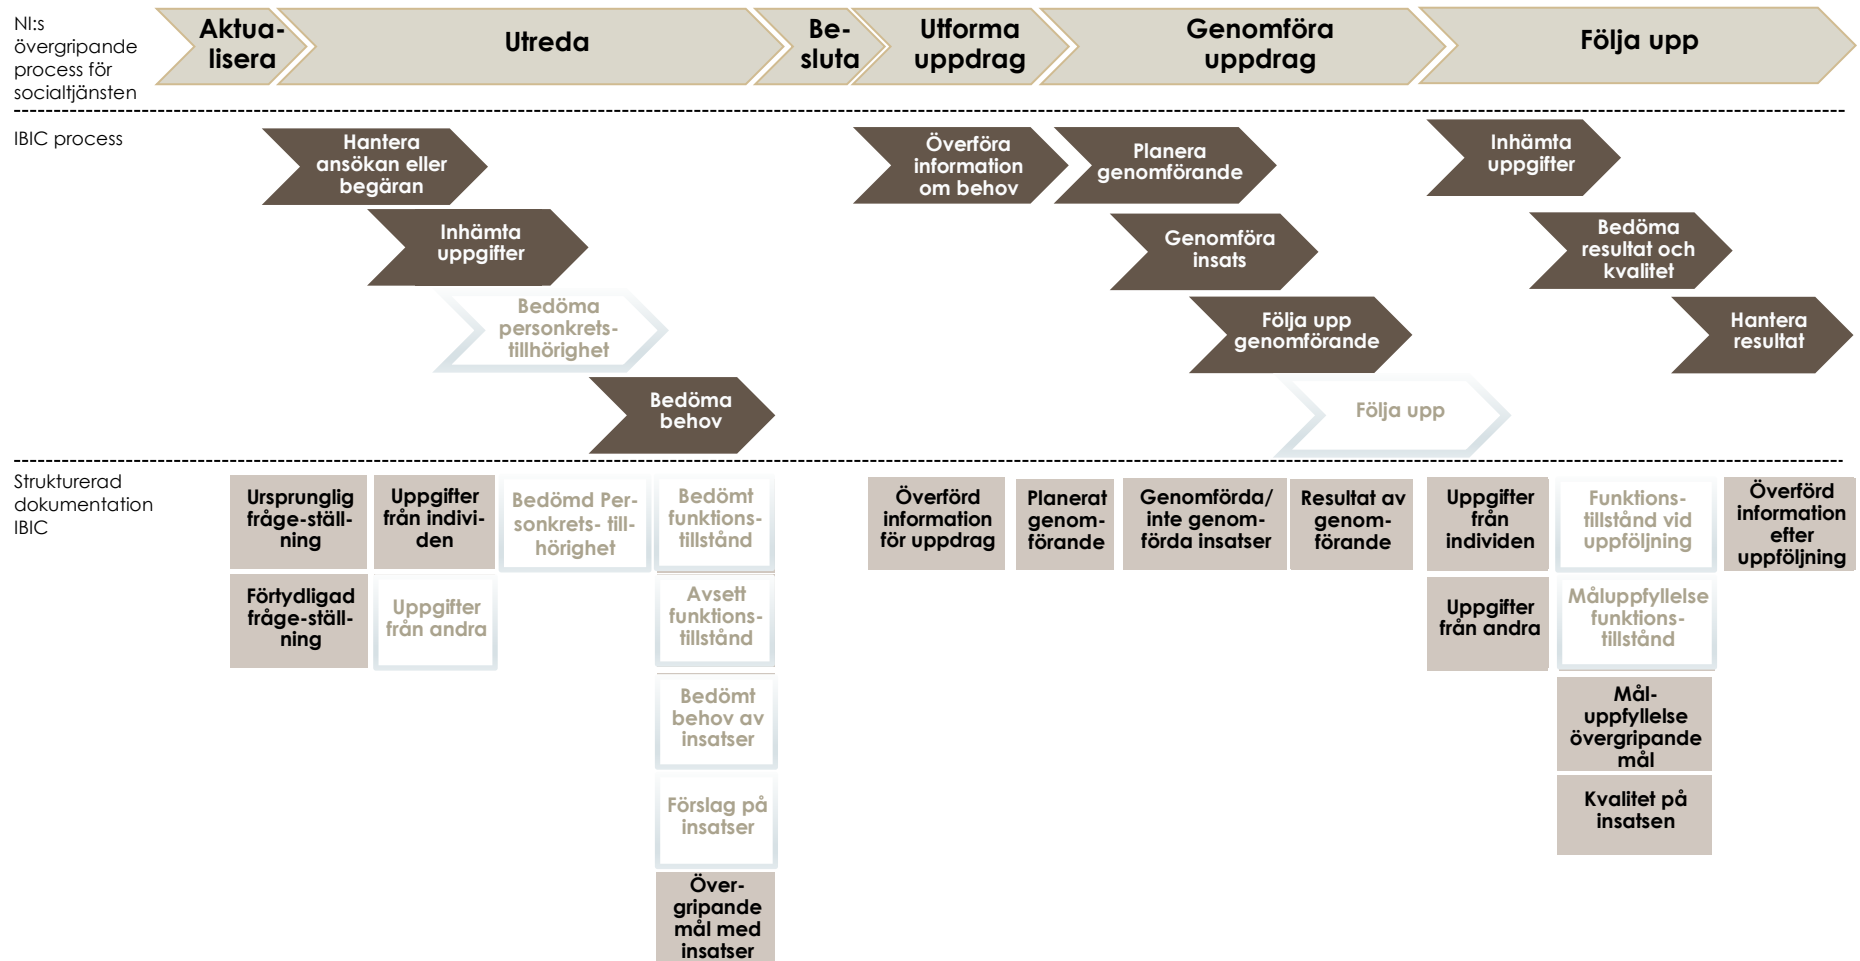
NI:s övergripande process för socialtjänsten

Aktualisera

Utreda

Besluta

Utforma uppdrag

Genomföra uppdrag

Följa upp

IBIC process

Hantera ansökan eller begäran

Inhämta uppgifter

Bedöma personkretstillhörighet

Bedöma behov

Överföra information om behov

Planera genomförande

Genomföra insats

Följa upp genomförande

Följa upp

Inhämta uppgifter

Bedöma resultat och kvalitet

Hantera resultat

Strukturerad dokumentation IBIC

Ursprunglig fråge-ställning

Förtydligad fråge-ställning

Uppgifter från individen

Uppgifter från andra

Bedömd Personkrets- tillhörighet

Bedömt funktionstillstånd

Avsett funktionstillstånd

Bedömt behov av insatser

Förslag på insatser

Övergripande mål med insatser

Överförd information för uppdrag

Planerat genomförande

Genomförda/ inte genomförda insatser

Resultat av genomförande

Uppgifter från individen

Uppgifter från andra

Funktionstillstånd vid uppföljning

Måluppfyllelse funktionstillstånd

Måluppfyllelse övergripande mål

Kvalitet på insatsen

Överförd information efter uppföljning